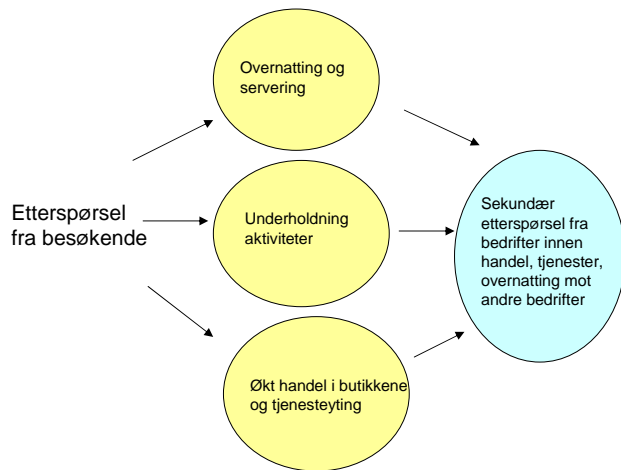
Etterspørsel fra besøkende

Overnatting og servering

Underholdning aktiviteter

Økt handel i butikkene og tjenesteyting

Sekundær etterspørsel fra bedrifter innen handel, tjenester, overnatting mot andre bedrifter